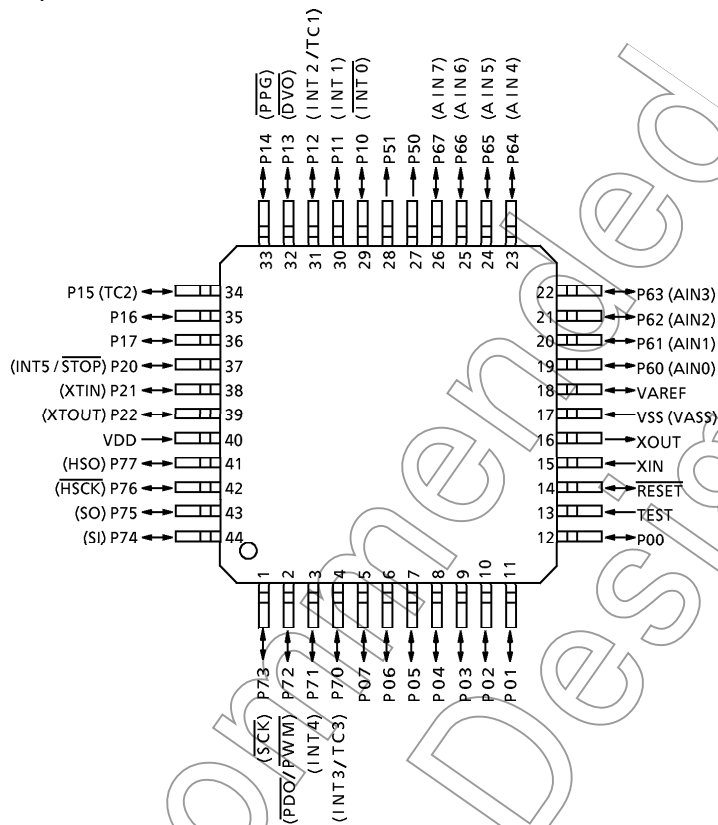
(PPG) P14
(DVO) P13
(INT2/TC1) P12
(INT1) P11
(INT0) P10
P51
P50
(AIN7) P67
(AIN6) P66
(AIN5) P65
(AIN4) P64

33 32 31 30 29 28 27 26 25 24 23

P15 (TC2) 34
P16 35
P17 36
(INT5 / $\overline{STOP}$) P20 37
(XTIN) P21 38
(XTOUT) P22 39
VDD 40
(HSO) P77 41
($\overline{HSCK}$) P76 42
(SO) P75 43
(SI) P74 44

22 P63 (AIN3)
21 P62 (AIN2)
20 P61 (AIN1)
19 P60 (AIN0)
18 VAREF
17 VSS (VASS)
16 XOUT
15 XIN
14 $\overline{RESET}$
13 TEST
12 P00

1 2 3 4 5 6 7 8 9 10 11

P73 ($\overline{SCK}$)
P72 ($\overline{PDO}$/PWM)
P71 (INT4)
P70 (INT3/TC3)
P07
P06
P05
P04
P03
P02
P01

Not Recommended for New Design